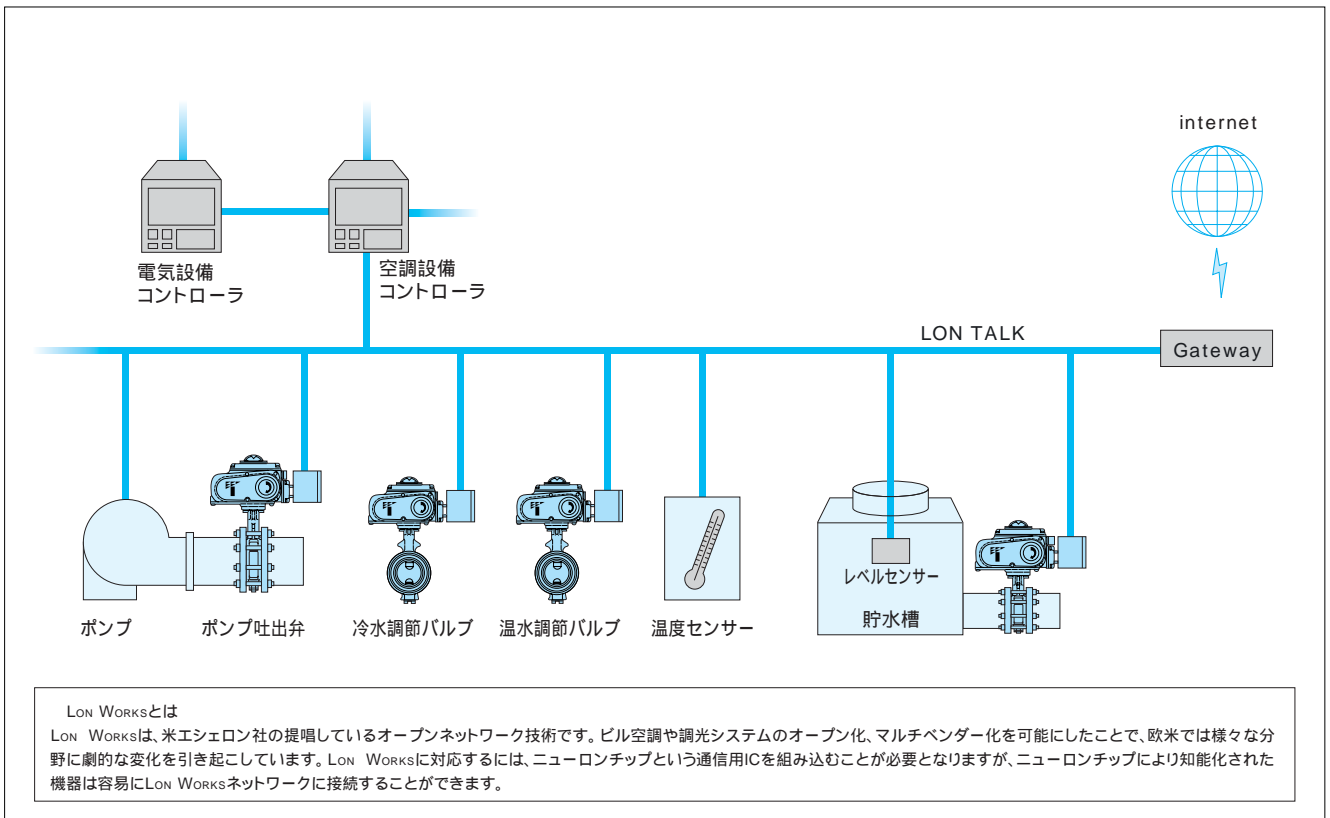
internet

電気設備
コントローラ

空調設備
コントローラ

LON TALK

Gateway

ポンプ

ポンプ吐出弁

冷水調節バルブ

温水調節バルブ

温度センサー

レベルセンサー

貯水槽

Lon Worksとは
Lon Worksは、米エシェロン社の提唱しているオープンネットワーク技術です。ビル空調や調光システムのオープン化、マルチベンダー化を可能にしたことで、欧米では様々な分野に劇的な変化を引き起こしています。Lon Worksに対応するには、ニューロンチップという通信用ICを組み込むことが必要となりますが、ニューロンチップにより知能化された機器は容易にLon Worksネットワークに接続することができます。